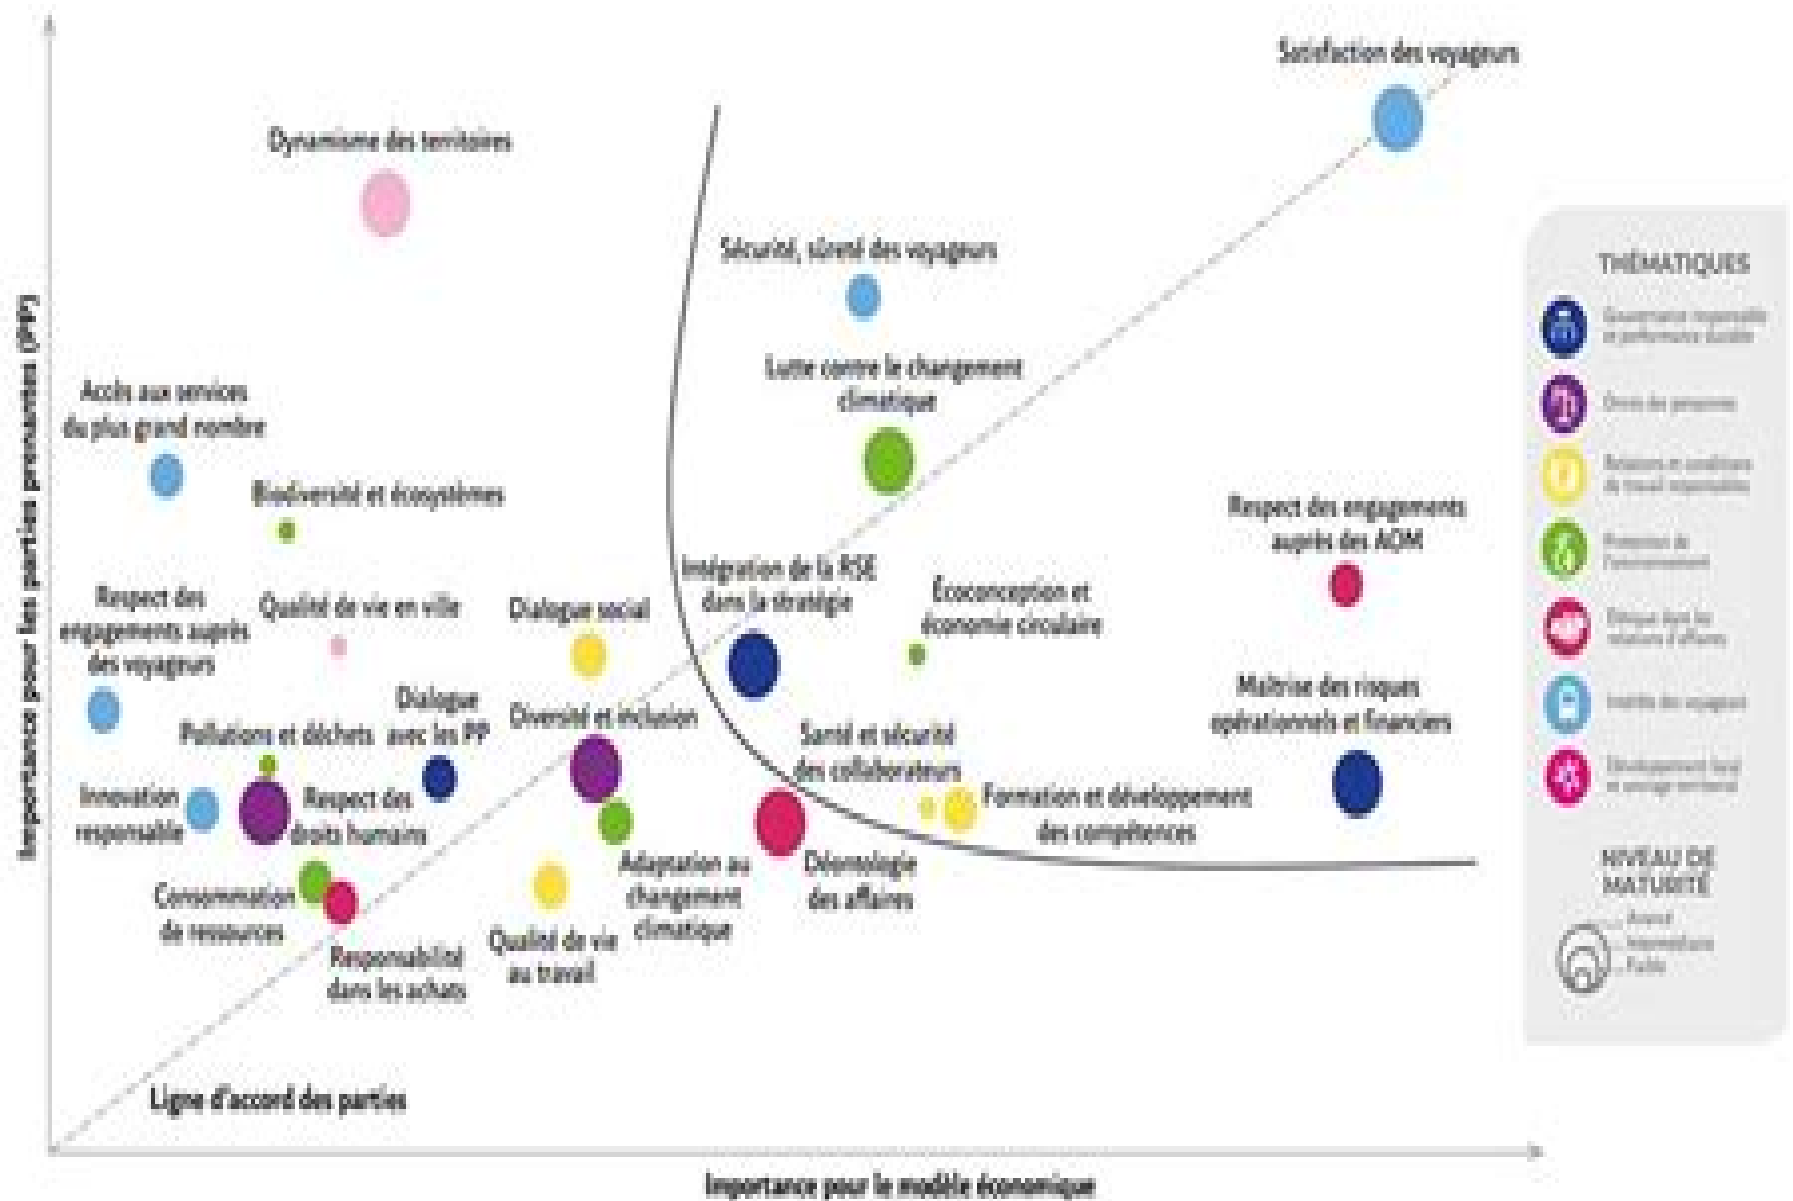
Importance pour les parties prenantes (PP)

Satisfaction des voyageurs

Dynamisme des territoires

Sécurité, sûreté des voyageurs

Lutte contre le changement climatique

Accès aux services du plus grand nombre

Biodiversité et écosystèmes

Respect des engagements auprès des AOM

Intégration de la RSE dans la stratégie

Écoconception et économie circulaire

Respect des engagements auprès des voyageurs

Qualité de vie en ville

Dialogue social

Dialogue avec les PP

Diversité et inclusion

Maîtrise des risques opérationnels et financiers

Pollutions et déchets

Santé et sécurité des collaborateurs

Innovation responsable

Respect des droits humains

Formation et développement des compétences

Adaptation au changement climatique

Déontologie des affaires

Consommation de ressources

Responsabilité dans les achats

Qualité de vie au travail

Ligne d'accord des parties

Importance pour le modèle économique

THÉMATIQUES

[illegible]

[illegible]

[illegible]

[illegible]

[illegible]

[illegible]

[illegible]

NIVEAU DE MATURITÉ

Avancé
Intermédiaire
Faible